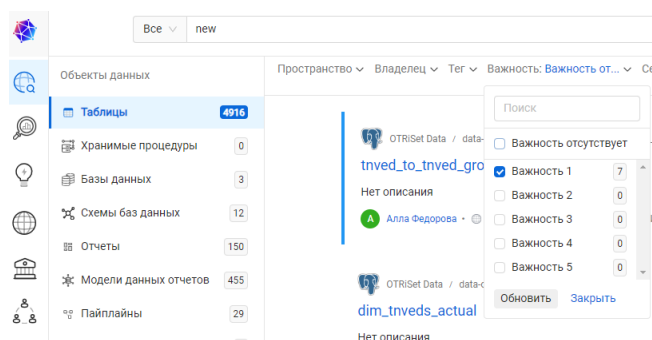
Все new

Объекты данных

Таблицы 4916
Хранимые процедуры 0
Базы данных 3
Схемы баз данных 12
Отчеты 150
Модели данных отчетов 455
Пайплайны 29

Пространство Владелец Тег Важность: Важность от... Се

OTRiSet Data / data-
tnved_to_tnved_gro
Нет описания
А Алла Федорова •

OTRiSet Data / data-c
dim_tnveds_actual
Нет описания

Поиск
Важность отсутствует
Важность 1 7
Важность 2 0
Важность 3 0
Важность 4 0
Важность 5 0
Обновить Закрыть